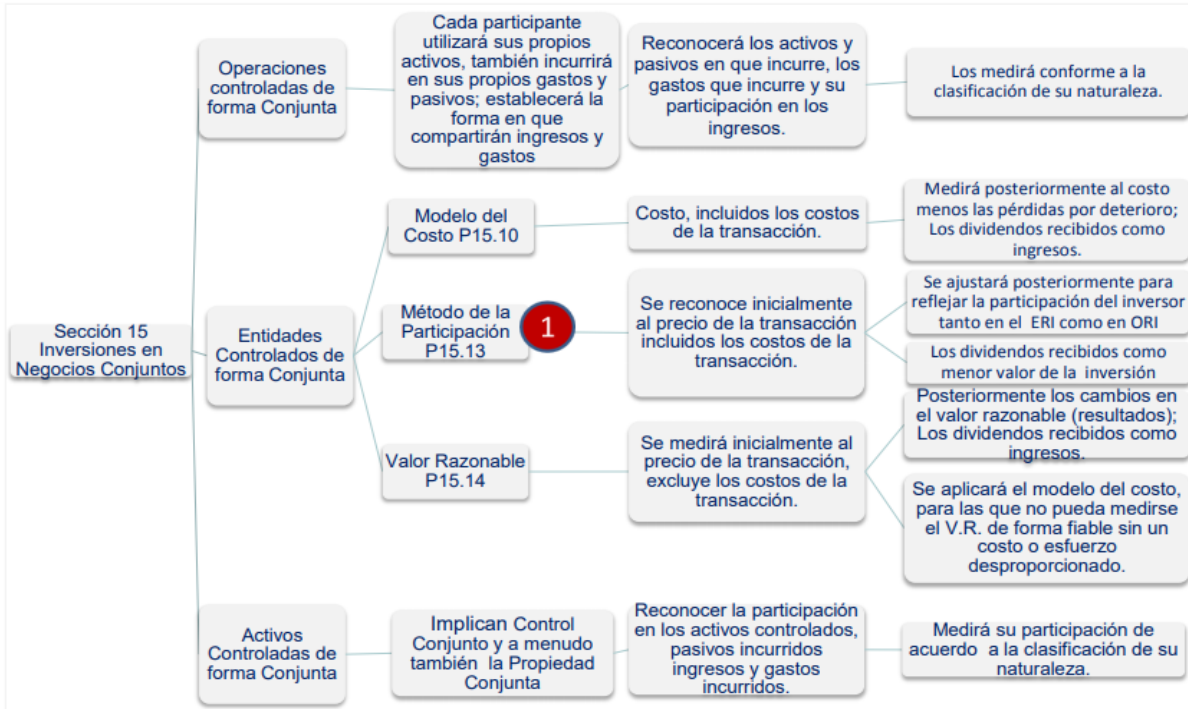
Sección 15 Inversiones en Negocios Conjuntos

Operaciones controladas de forma Conjunta

Cada participante utilizará sus propios activos, también incurrirá en sus propios gastos y pasivos; establecerá la forma en que compartirán ingresos y gastos

Reconocerá los activos y pasivos en que incurre, los gastos que incurre y su participación en los ingresos.

Los medirá conforme a la clasificación de su naturaleza.

Entidades Controlados de forma Conjunta

Modelo del Costo P15.10

Costo, incluidos los costos de la transacción.

Medirá posteriormente al costo menos las pérdidas por deterioro; Los dividendos recibidos como ingresos.

Método de la Participación P15.13

1

Se reconoce inicialmente al precio de la transacción incluidos los costos de la transacción.

Se ajustará posteriormente para reflejar la participación del inversor tanto en el ERI como en ORI

Los dividendos recibidos como menor valor de la inversión

Valor Razonable P15.14

Se medirá inicialmente al precio de la transacción, excluye los costos de la transacción.

Posteriormente los cambios en el valor razonable (resultados); Los dividendos recibidos como ingresos.

Se aplicará el modelo del costo, para las que no pueda medirse el V.R. de forma fiable sin un costo o esfuerzo desproporcionado.

Activos Controladas de forma Conjunta

Implican Control Conjunto y a menudo también la Propiedad Conjunta

Reconocer la participación en los activos controlados, pasivos incurridos ingresos y gastos incurridos.

Medirá su participación de acuerdo a la clasificación de su naturaleza.